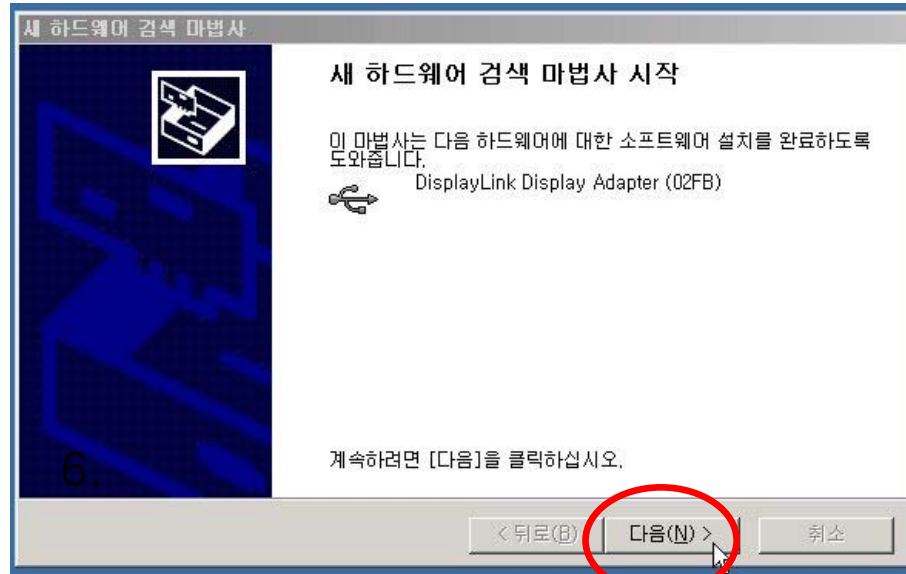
새 하드웨어 검색 마법사

새 하드웨어 검색 마법사 시작

이 마법사는 다음 하드웨어에 대한 소프트웨어 설치를 완료하도록 도와줍니다.

DisplayLink Display Adapter (02FB)

계속하려면 [다음]을 클릭하십시오.

6.

< 뒤로(B)

다음(N) >

취소